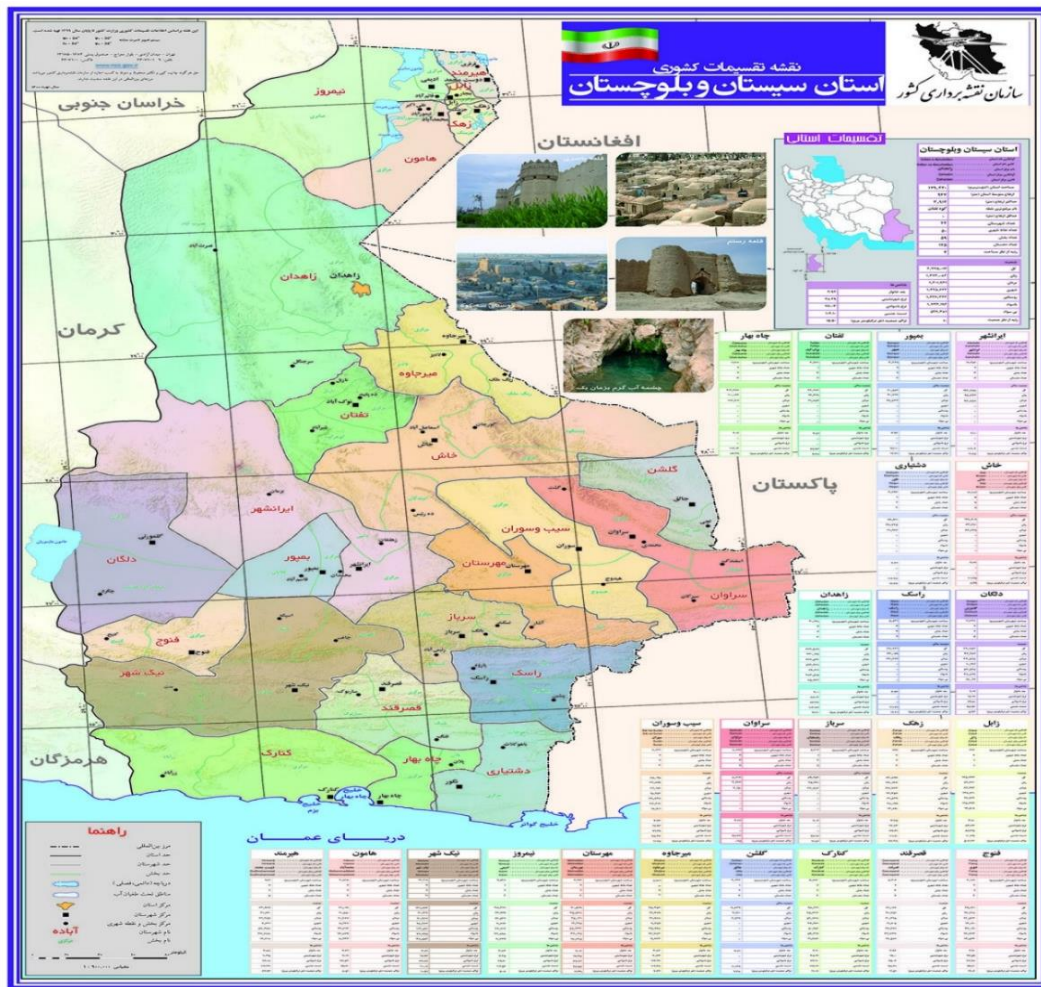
سازمان نقشه‌برداری کشور

نقشه تقسیمات کشوری
استان سیستان و بلوچستان

تقسیمات استانی

استان سیستان وبلوچستان

خراسان جنوبی

افغانستان

کرمان

پاکستان

هرمزگان

دریای عمان

نیمروز
هیرمند
زابل
زهک
هامون
زاهدان
میرجاوه
تفتان
خاش
ایرانشهر
بمپور
دلگان
گلشن
سیب وسوران
مهرستان
سراوان
فنوج
سرباز
نیک شهر
راسک
قصرقند
کنارک
چاه بهار
دشتیاری

قلعه رستم

چشمه آب گرم بزمان بکت

ایرانشهر
بمپور
تفتان
چاه بهار
خاش
دشتیاری
دلگان
راسک
زاهدان
زابل
زهک
سرباز
سراوان
سیب وسوران
فنوج
قصرقند
کنارک
گلشن
میرجاوه
مهرستان
نیمروز
نیک شهر
هامون
هیرمند

راهنما

مرز بین‌المللی
حد استان
حد شهرستان
حد بخش
مرکز استان
مرکز شهرستان
آبادی

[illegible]